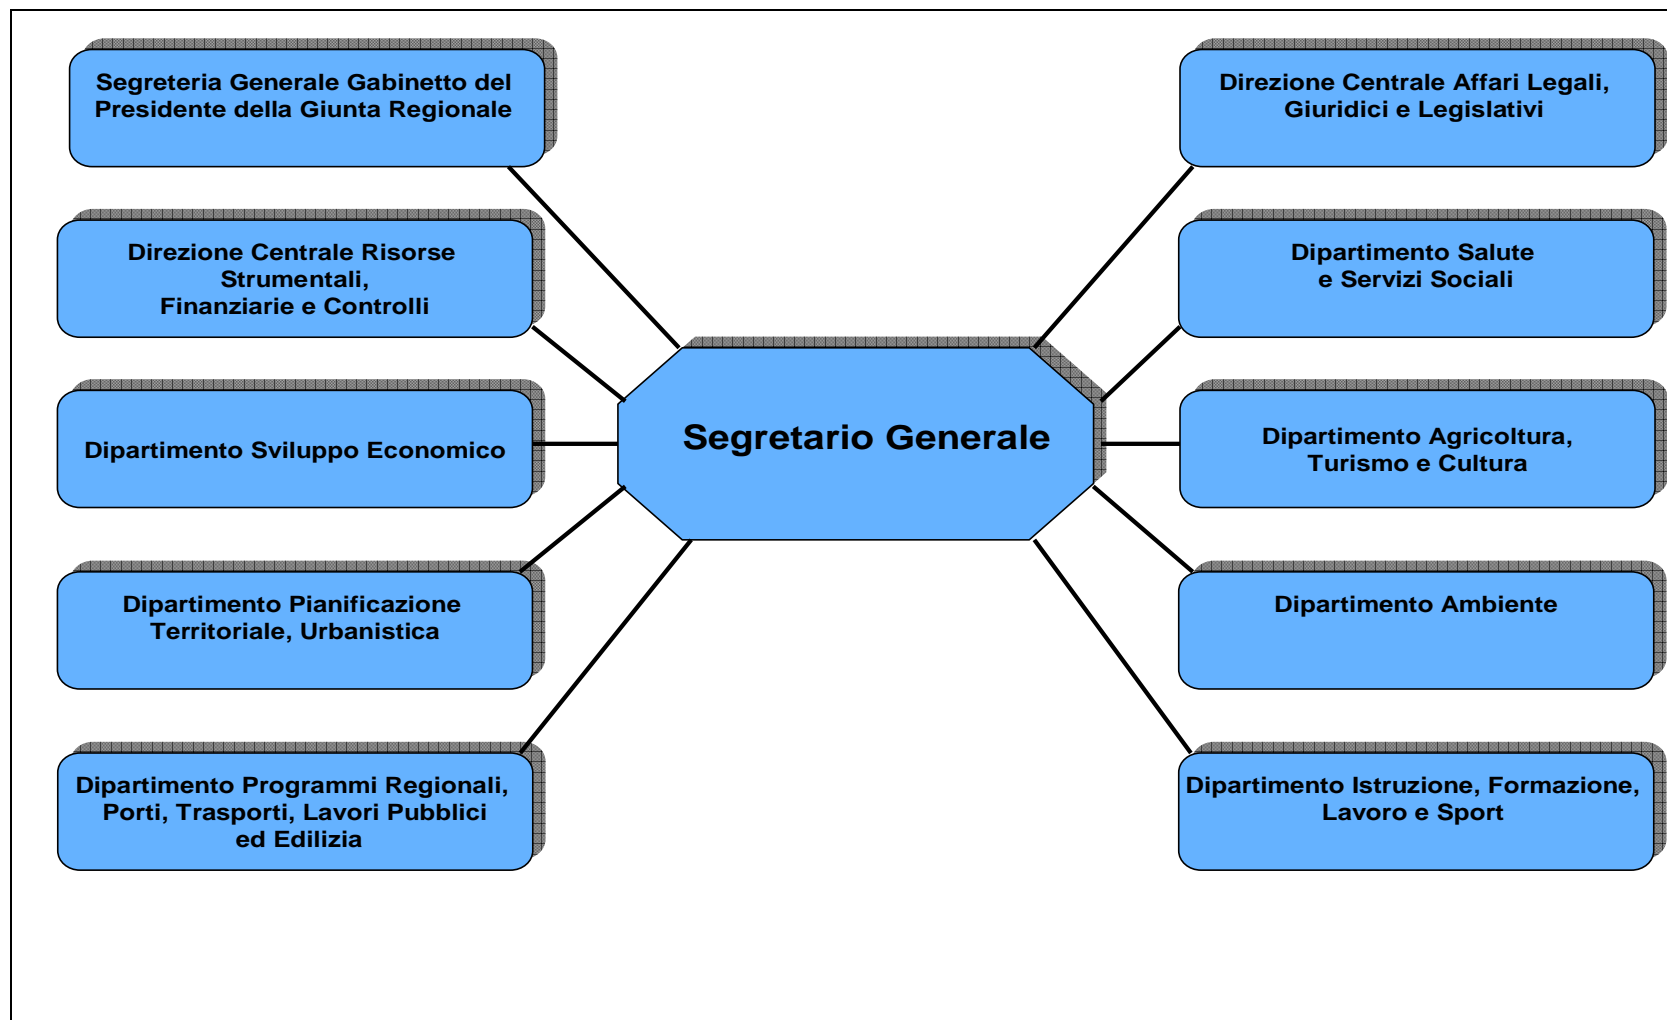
Segreteria Generale Gabinetto del Presidente della Giunta Regionale

Direzione Centrale Risorse Strumentali, Finanziarie e Controlli

Dipartimento Sviluppo Economico

Dipartimento Pianificazione Territoriale, Urbanistica

Dipartimento Programmi Regionali, Porti, Trasporti, Lavori Pubblici ed Edilizia

Segretario Generale

Direzione Centrale Affari Legali, Giuridici e Legislativi

Dipartimento Salute e Servizi Sociali

Dipartimento Agricoltura, Turismo e Cultura

Dipartimento Ambiente

Dipartimento Istruzione, Formazione, Lavoro e Sport